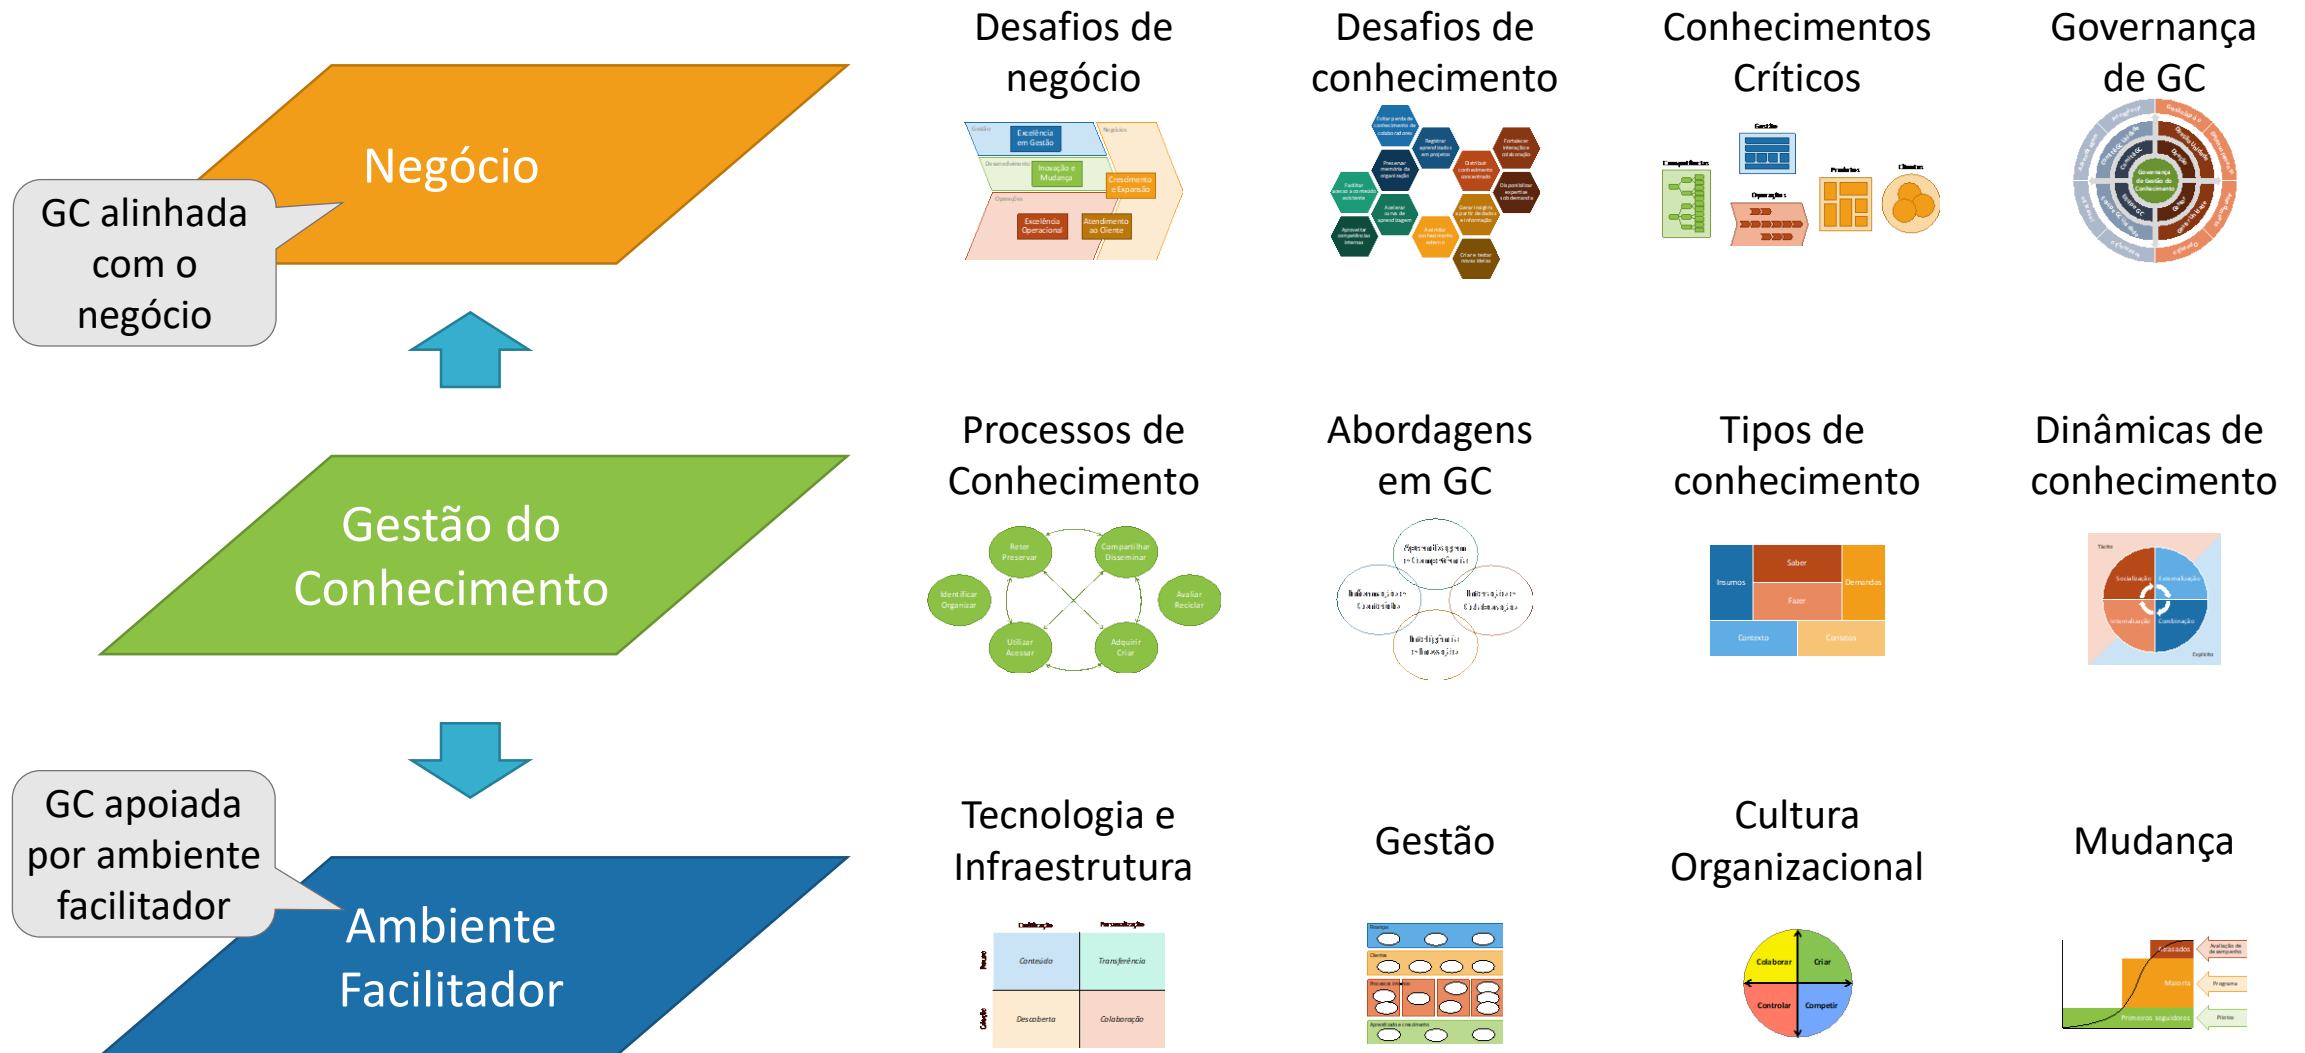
Negócio

GC alinhada com o negócio

Gestão do Conhecimento

GC apoiada por ambiente facilitador

Ambiente Facilitador

Desafios de negócio

Excelência em Gestão

Inovação e Mudança

Crescimento e Expansão

Excelência Operacional

Atendimento ao Cliente

Desafios de conhecimento

Conhecimentos Críticos

Governança de GC

Processos de Conhecimento

Reter Preservar

Compartilhar Disseminar

Identificar Organizar

Avaliar Reciclar

Utilizar Acessar

Adquirir Criar

Abordagens em GC

Tipos de conhecimento

Saber

Insumos

Demandas

Fazer

Contexto

Dinâmicas de conhecimento

Tecnologia e Infraestrutura

Conteúdo

Transferência

Descoberta

Colaboração

Gestão

Cultura Organizacional

Colaborar

Criar

Controlar

Competir

Mudança